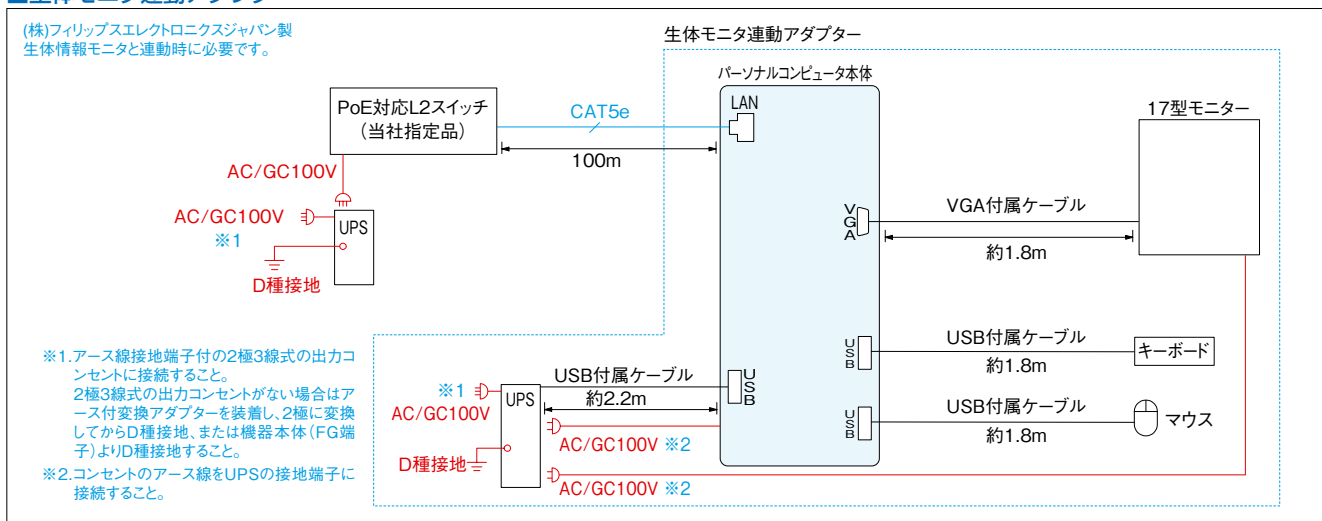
(株)フィリップスエレクトロニクスジャパン製
生体情報モニタと連動時に必要です。

生体モニタ連動アダプター

パーソナルコンピュータ本体

PoE対応L2スイッチ
(当社指定品)

CAT5e

LAN

100m

17型モニター

AC/GC100V

AC/GC100V

UPS

※1

D種接地

VGA

VGA付属ケーブル

約1.8m

USB

USB付属ケーブル

約1.8m

キーボード

※1.アース線接地端子付の2極3線式の出力コンセントに接続すること。
2極3線式の出力コンセントがない場合はアース付変換アダプターを装着し、2極に変換してからD種接地、または機器本体(FG端子)よりD種接地すること。

※2.コンセントのアース線をUPSの接地端子に接続すること。

※1

AC/GC100V

UPS

USB付属ケーブル

約2.2m

USB

AC/GC100V ※2

D種接地

USB

USB付属ケーブル

約1.8m

マウス

AC/GC100V ※2